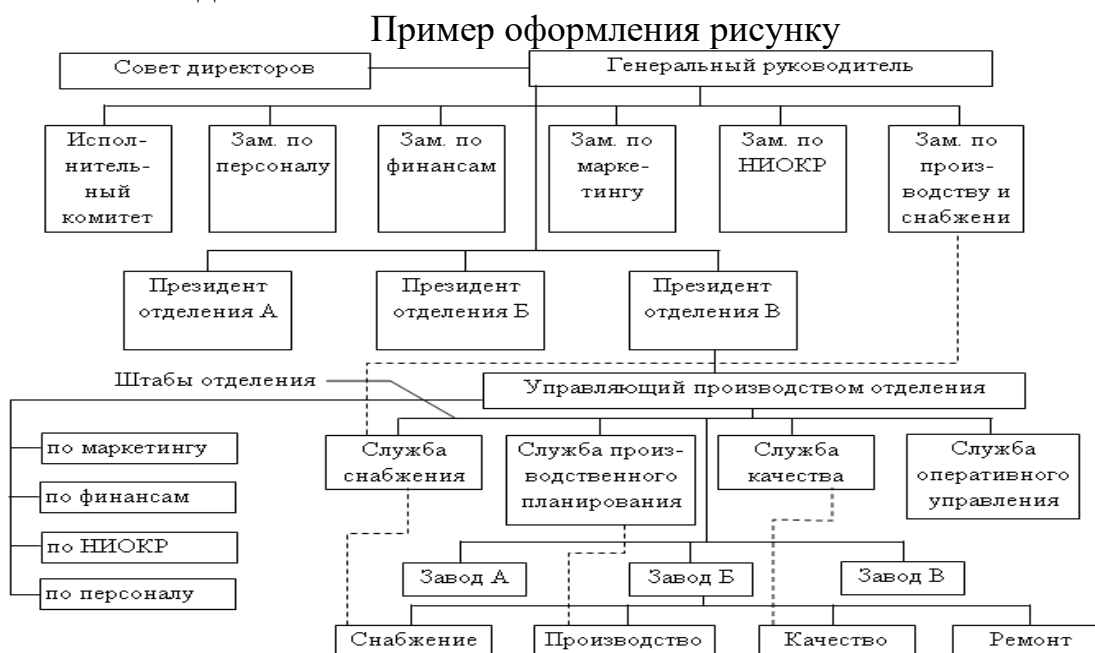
Пример оформления рисунку

Совет директоров

Генеральный руководитель

Исполнительный комитет

Зам. по персоналу

Зам. по финансам

Зам. по маркетингу

Зам. по НИОКР

Зам. по производству и снабжени

Президент отделения А

Президент отделения Б

Президент отделения В

Штабы отделения

Управляющий производством отделения

по маркетингу

по финансам

по НИОКР

по персоналу

Служба снабжения

Служба производственного планирования

Служба качества

Служба оперативного управления

Завод А

Завод Б

Завод В

Снабжение

Производство

Качество

Ремонт